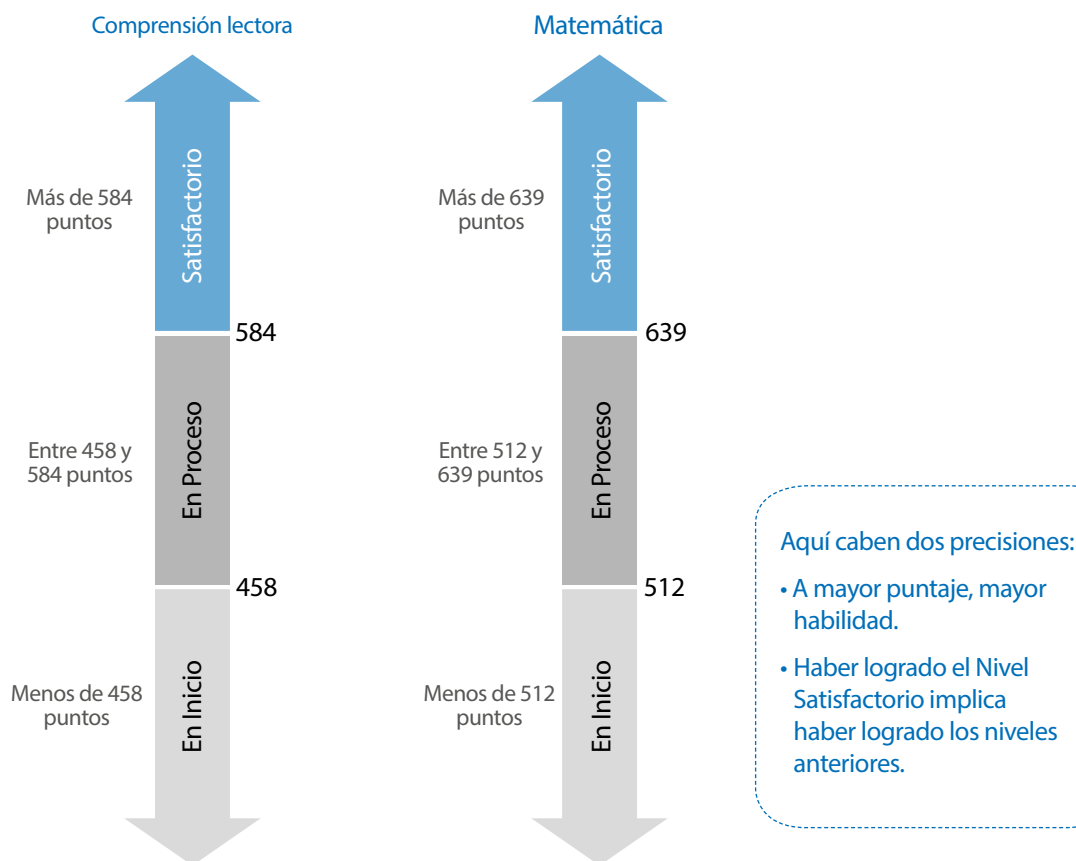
Comprensión lectora

Más de 584 puntos

Satisfactorio

584

Entre 458 y 584 puntos

En Proceso

458

Menos de 458 puntos

En Inicio

Matemática

Más de 639 puntos

Satisfactorio

639

Entre 512 y 639 puntos

En Proceso

512

Menos de 512 puntos

En Inicio

Aquí caben dos precisiones:

• A mayor puntaje, mayor habilidad.

• Haber logrado el Nivel Satisfactorio implica haber logrado los niveles anteriores.